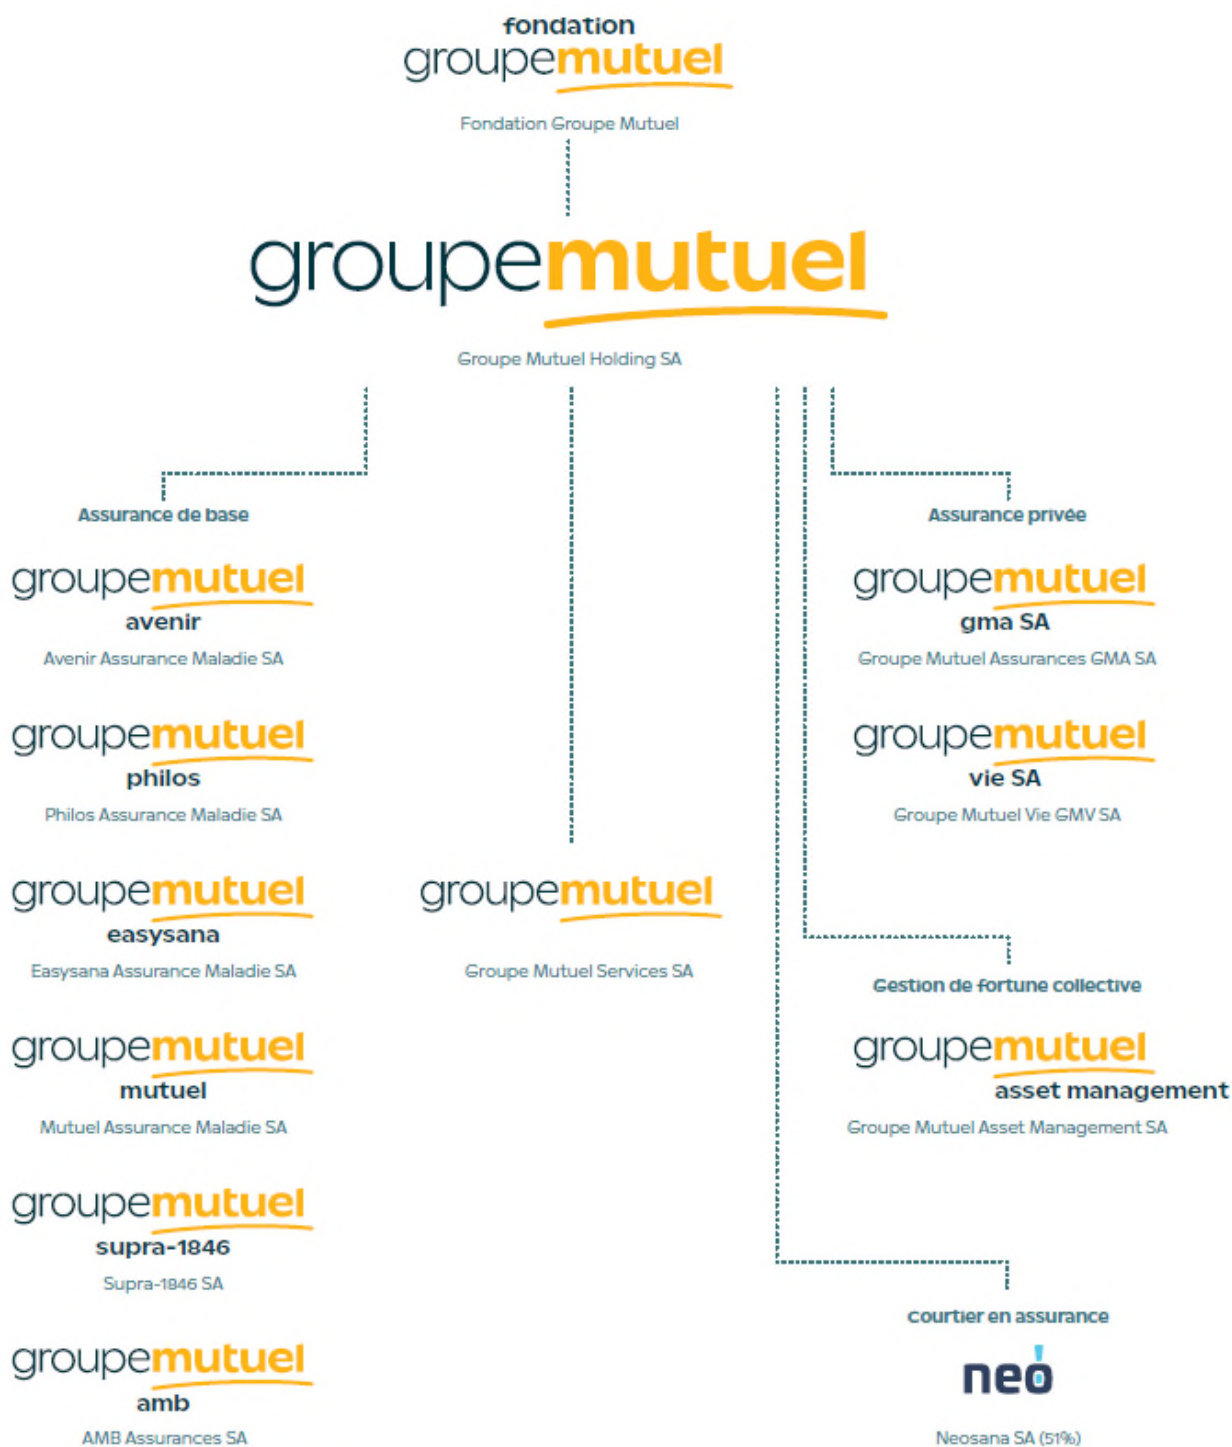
fondation
groupemutuel

Fondation Groupe Mutuel

groupemutuel

Groupe Mutuel Holding SA

Assurance de base

groupemutuel
avenir
Avenir Assurance Maladie SA

groupemutuel
philos
Philos Assurance Maladie SA

groupemutuel
easysana
Easysana Assurance Maladie SA

groupemutuel
mutuel
Mutuel Assurance Maladie SA

groupemutuel
supra-1846
Supra-1846 SA

groupemutuel
amb
AMB Assurances SA

groupemutuel

Groupe Mutuel Services SA

Assurance privée

groupemutuel
gma SA
Groupe Mutuel Assurances GMA SA

groupemutuel
vie SA
Groupe Mutuel Vie GMV SA

Gestion de fortune collective

groupemutuel
asset management
Groupe Mutuel Asset Management SA

Courtier en assurance

neo

Neosana SA (51%)